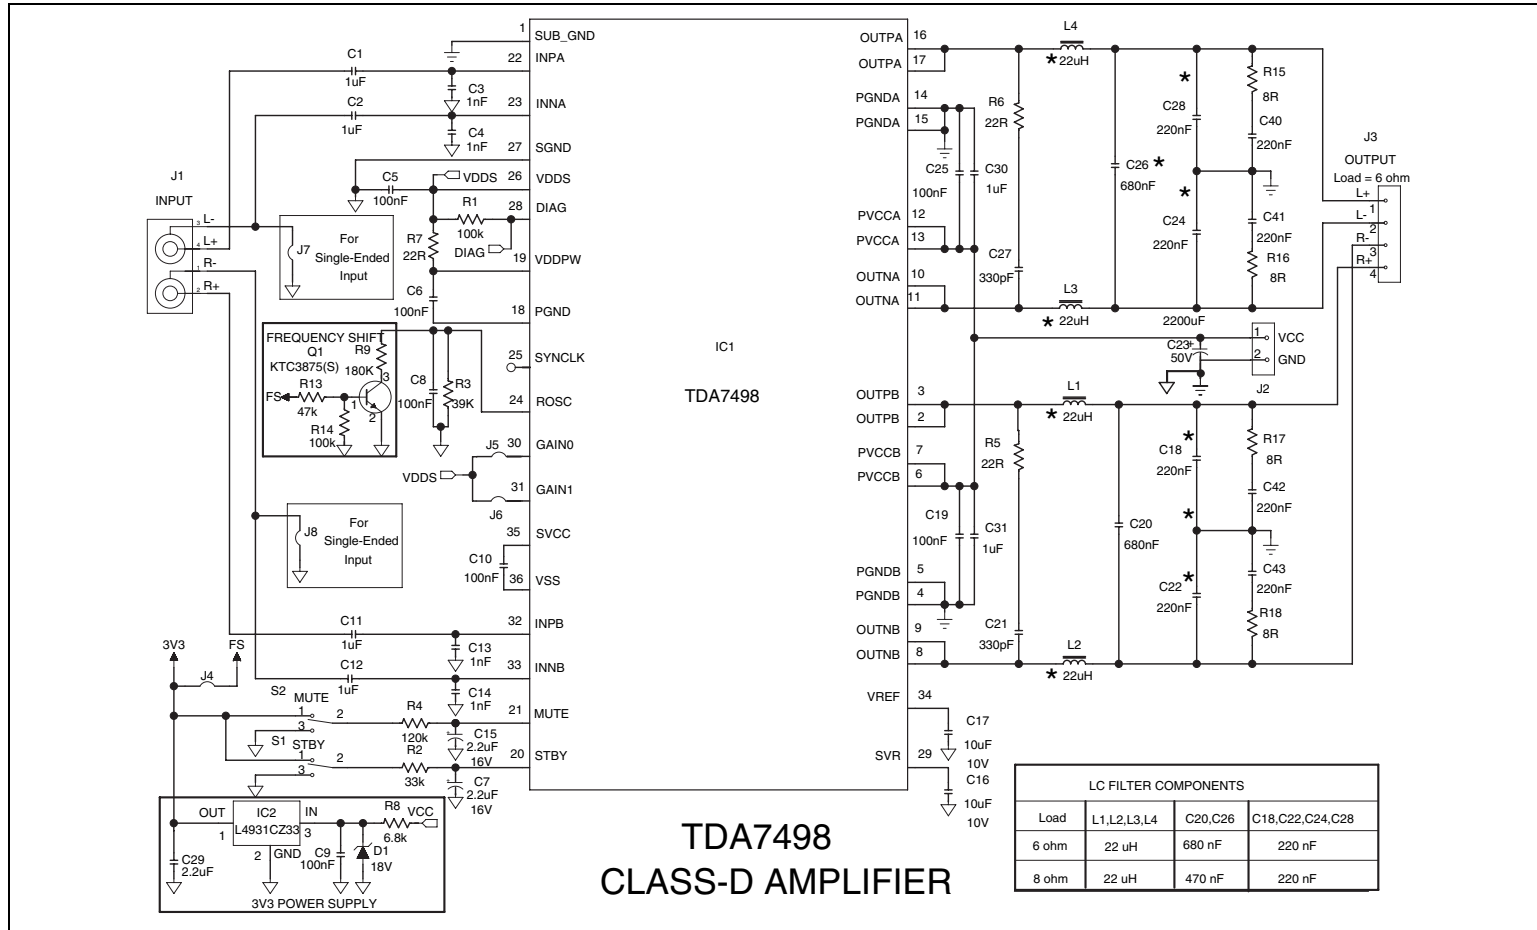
1 SUB_GND
C1 1uF 22 INPA
C3 1nF 23 INNA
C2 1uF
C4 1nF 27 SGND
J1 INPUT
C5 100nF 26 VDDS VDDS
3 L-
4 L+
1 R-
2 R+
J7 For Single-Ended Input
R1 100k 28 DIAG
R7 22R DIAG 19 VDDPW
C6 100nF 18 PGND
FREQUENCY SHIFT Q1 KTC3875(S)
R9 180K
3
R13 47k FS
1
R14 100k
2
C8 100nF R3 39K
25 SYNCLK
24 ROSC
J5 30 GAIN0
VDDS
31 GAIN1
J6
35 SVCC
J8 For Single-Ended Input
C10 100nF 36 VSS
C11 1uF 32 INPB
C13 1nF
3V3 FS
C12 1uF 33 INNB
J4
C14 1nF
S2 MUTE 1 3 2
R4 120k 21 MUTE
C15 2.2uF 16V
S1 STBY 1 3 2
R2 33k 20 STBY
C7 2.2uF 16V
OUT IC2 L4931CZ33 IN 1 3 2 GND
R8 6.8k VCC
C29 2.2uF
C9 100nF
D1 18V
3V3 POWER SUPPLY
IC1
TDA7498
OUTPA 16
OUTPA 17
PGNDA 14
PGNDA 15
PVCCA 12
PVCCA 13
OUTNA 10
OUTNA 11
OUTPB 3
OUTPB 2
PVCCB 7
PVCCB 6
PGNDB 5
PGNDB 4
OUTNB 9
OUTNB 8
VREF 34
SVR 29
L4 * 22uH
R6 22R
C25 100nF
C30 1uF
C27 330pF
L3 * 22uH
C26 * 680nF
*
C28 220nF
*
C24 220nF
R15 8R
C40 220nF
C41 220nF
R16 8R
J3 OUTPUT Load = 6 ohm
L+ 1
L- 2
R- 3
R+ 4
2200uF
C23 50V
1 VCC
2 GND
J2
L1 * 22uH
R5 22R
C19 100nF
C31 1uF
C21 330pF
L2 * 22uH
C20 680nF
* C18 220nF
*
* C22 220nF
R17 8R
C42 220nF
C43 220nF
R18 8R
C17 10uF 10V
C16 10uF 10V
TDA7498
CLASS-D AMPLIFIER

| LC FILTER COMPONENTS | | | |
|---|---|---|---|
| Load | L1,L2,L3,L4 | C20,C26 | C18,C22,C24,C28 |
| 6 ohm | 22 uH | 680 nF | 220 nF |
| 8 ohm | 22 uH | 470 nF | 220 nF |